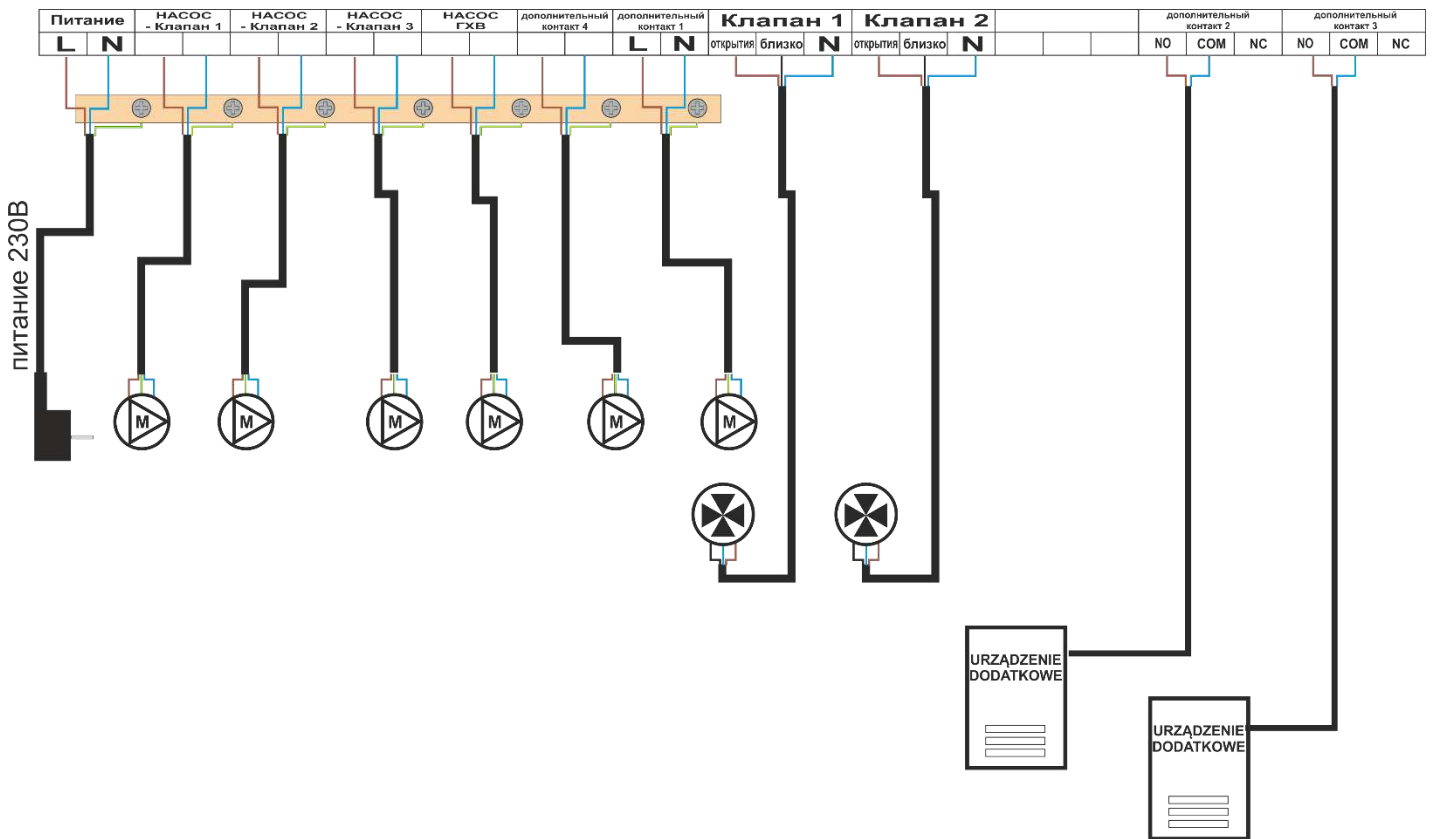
| Питание | | НАСОС - Клапан 1 | | НАСОС - Клапан 2 | | НАСОС - Клапан 3 | | НАСОС ГХВ | | дополнительный контакт 4 | | дополнительный контакт 1 | | Клапан 1 | | | Клапан 2 | | | | | | дополнительный контакт 2 | | | дополнительный контакт 3 | | |
|---|---|---|---|---|---|---|---|---|---|---|---|---|---|---|---|---|---|---|---|---|---|---|---|---|---|---|---|---|
| L | N | | | | | | | | | | | L | N | открытия | близко | N | открытия | близко | N | | | | NO | COM | NC | NO | COM | NC |

питание 230В

M

M

M

M

M

M

URZĄDZENIE DODATKOWE

URZĄDZENIE DODATKOWE